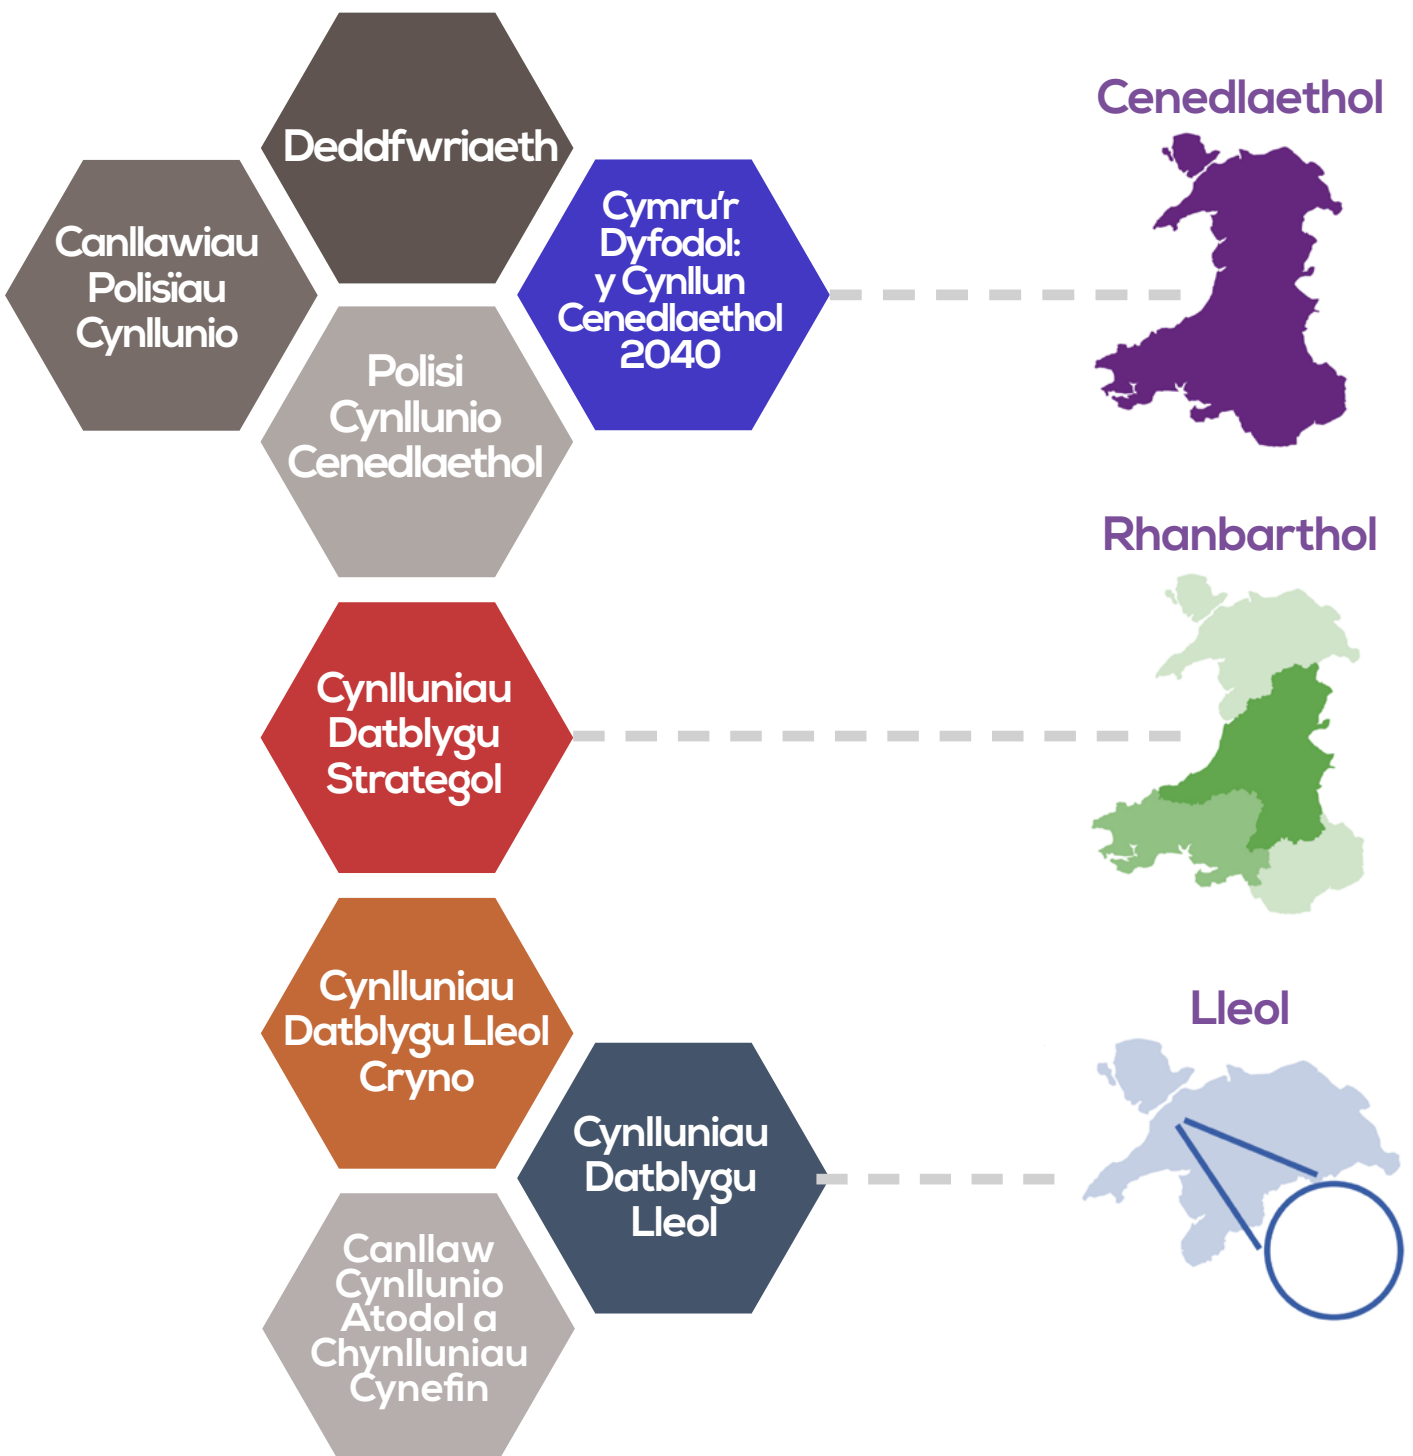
Deddfwriaeth

Canllawiau Polisïau Cynllunio

Cymru'r Dyfodol: y Cynllun Cenedlaethol 2040

Polisi Cynllunio Cenedlaethol

Cenedlaethol

Rhanbarthol

Cynlluniau Datblygu Strategol

Lleol

Cynlluniau Datblygu Lleol Cryno

Cynlluniau Datblygu Lleol

Canllaw Cynllunio Atodol a Chynlluniau Cynefin